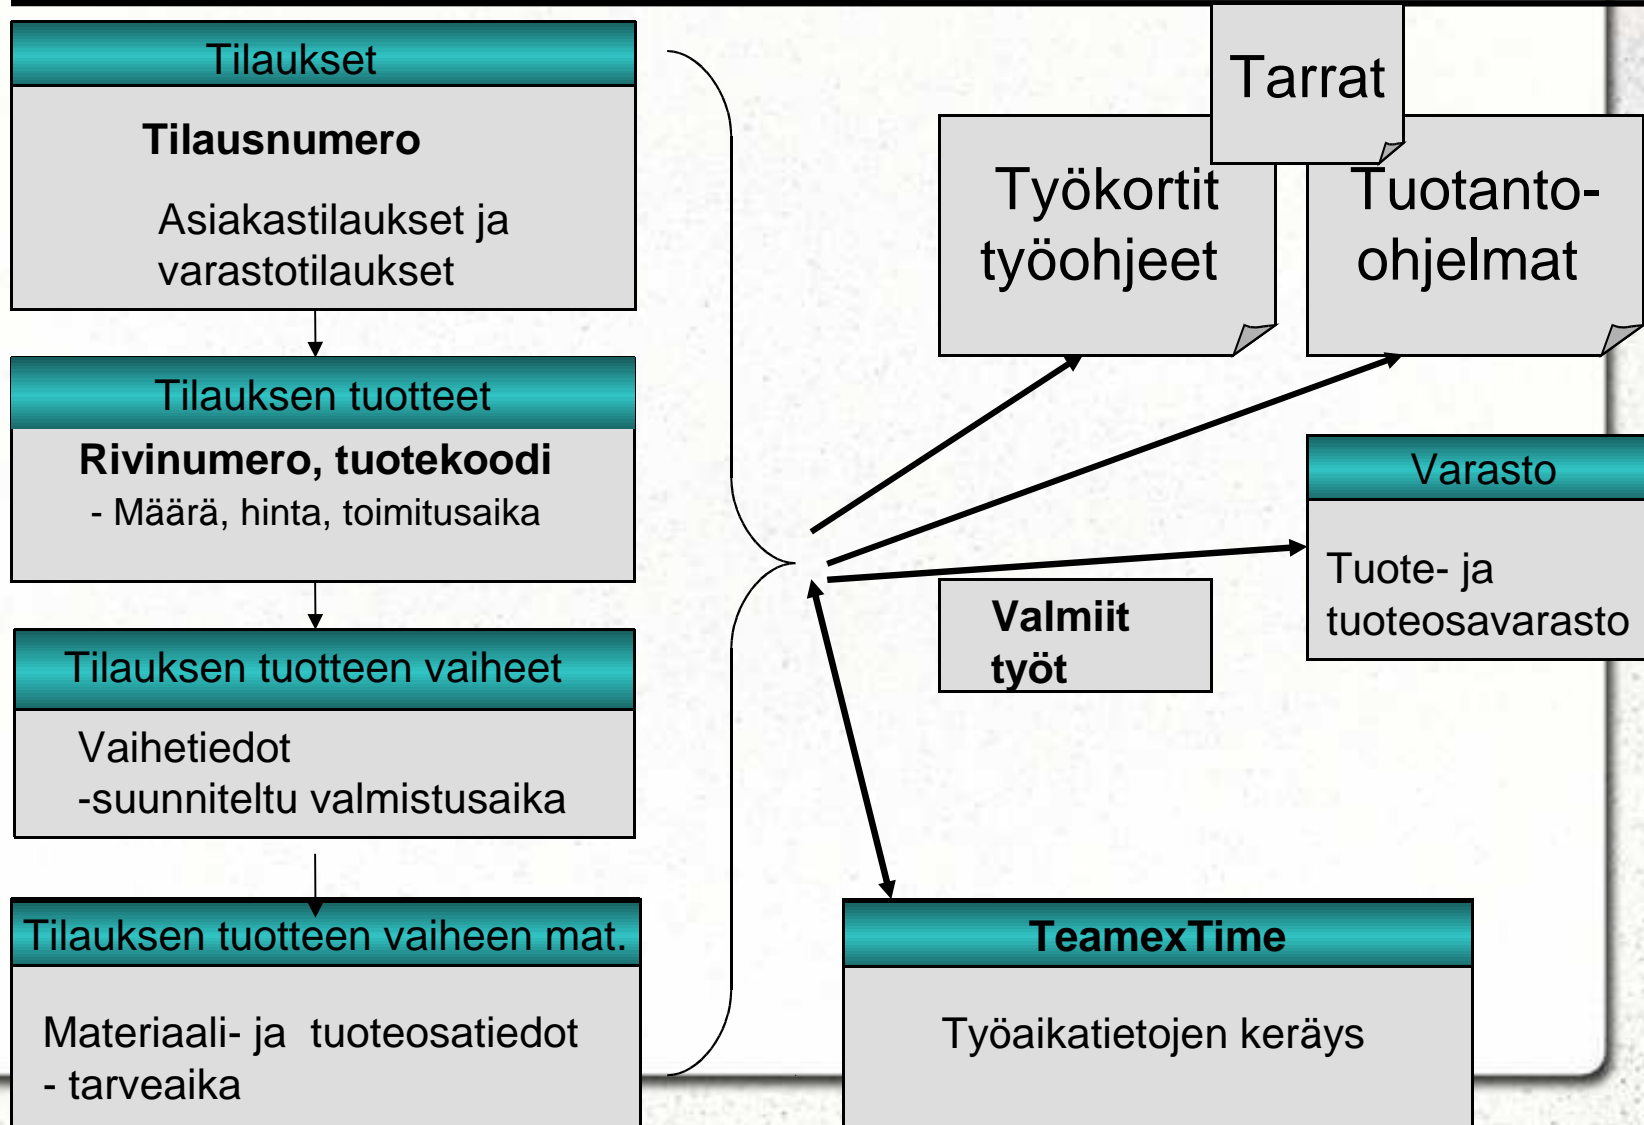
Tilaukset

Tilausnumero

Asiakastilaukset ja varastotilaukset

Tilauksen tuotteet

Rivinumero, tuotekoodi

- Määrä, hinta, toimitusaika

Tilauksen tuotteen vaiheet

Vaihetiedot
-suunniteltu valmistusaika

Tilauksen tuotteen vaiheen mat.

Materiaali- ja tuoteosatiedot
- tarveaika

Tarrat

Työkortit työohjeet

Tuotanto-ohjelmat

Varasto

Tuote- ja tuoteosavarasto

Valmiit työt

TeamexTime

Työaikatietojen keräys